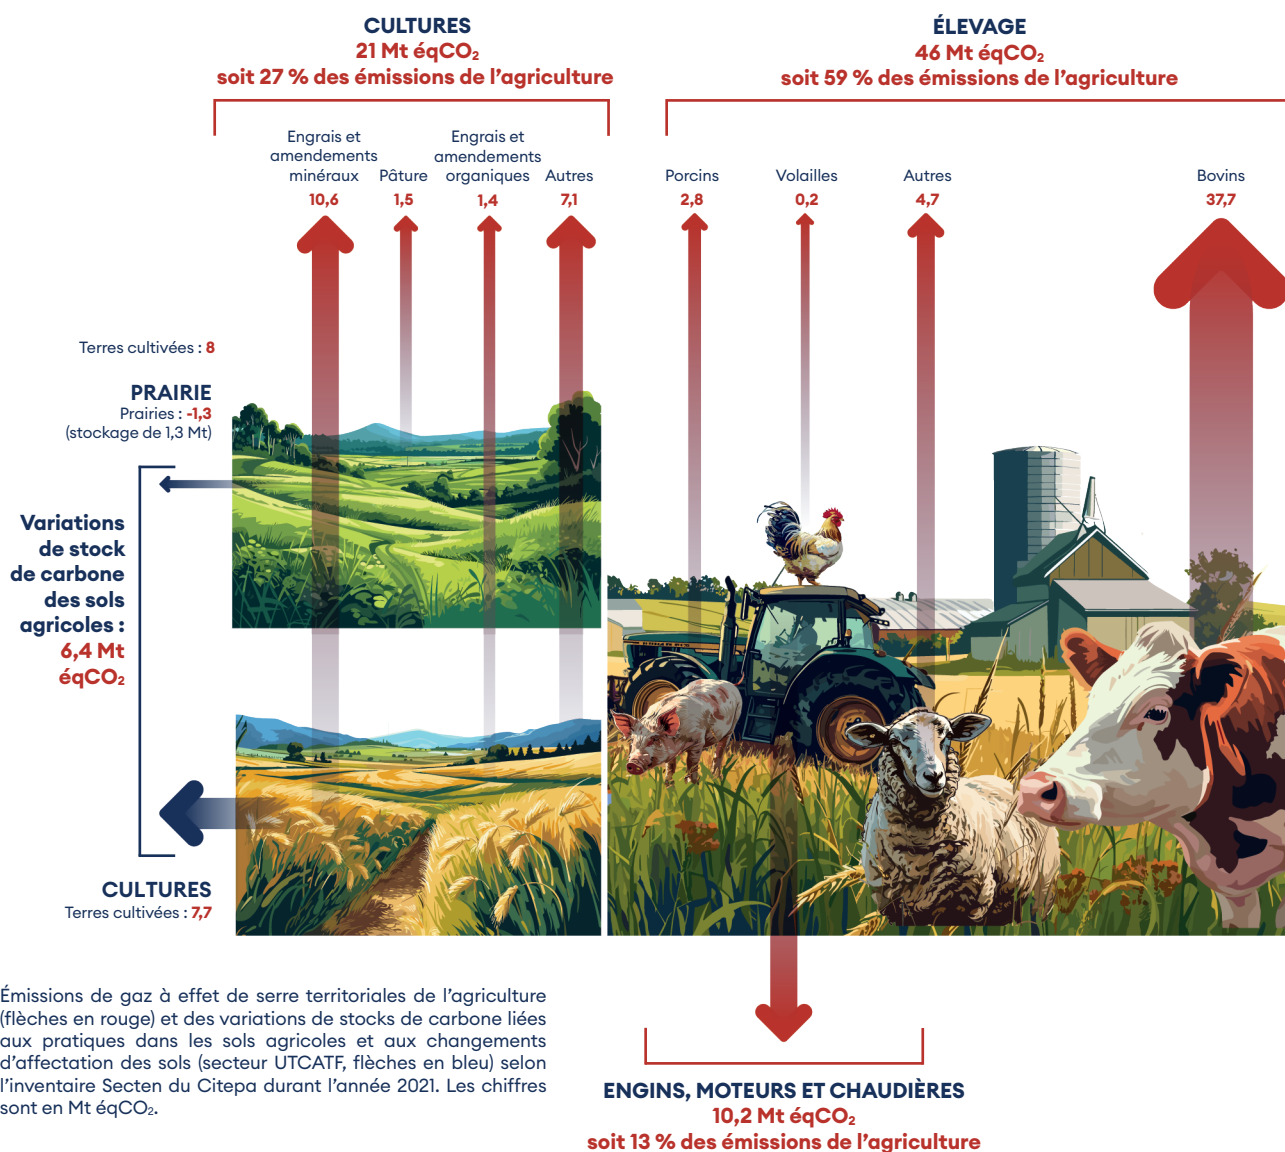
CULTURES
21 Mt éqCO$_2$
soit 27 % des émissions de l'agriculture

ÉLEVAGE
46 Mt éqCO$_2$
soit 59 % des émissions de l'agriculture

Engrais et amendements minéraux 10,6
Pâture 1,5
Engrais et amendements organiques 1,4
Autres 7,1

Porcins 2,8
Volailles 0,2
Autres 4,7
Bovins 37,7

Terres cultivées : 8

PRAIRIE
Prairies : -1,3
(stockage de 1,3 Mt)

Variations de stock de carbone des sols agricoles : 6,4 Mt éqCO$_2$

CULTURES
Terres cultivées : 7,7

Émissions de gaz à effet de serre territoriales de l'agriculture (flèches en rouge) et des variations de stocks de carbone liées aux pratiques dans les sols agricoles et aux changements d'affectation des sols (secteur UTCATF, flèches en bleu) selon l'inventaire Secten du Citepa durant l'année 2021. Les chiffres sont en Mt éqCO$_2$.

ENGINS, MOTEURS ET CHAUDIÈRES
10,2 Mt éqCO$_2$
soit 13 % des émissions de l'agriculture